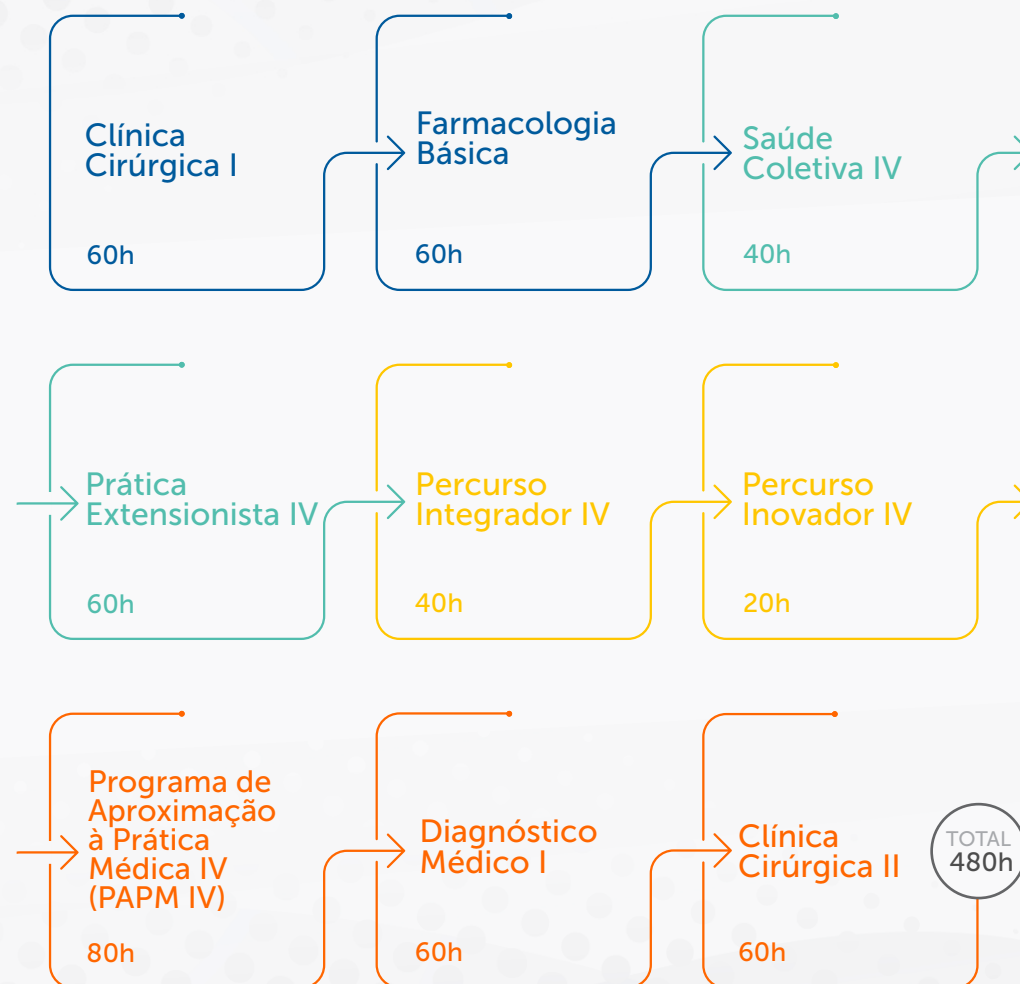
Clínica Cirúrgica I

60h

Farmacologia Básica

60h

Saúde Coletiva IV

40h

Prática Extensionista IV

60h

Percurso Integrador IV

40h

Percurso Inovador IV

20h

Programa de Aproximação à Prática Médica IV (PAPM IV)

80h

Diagnóstico Médico I

60h

Clínica Cirúrgica II

60h

TOTAL
480h